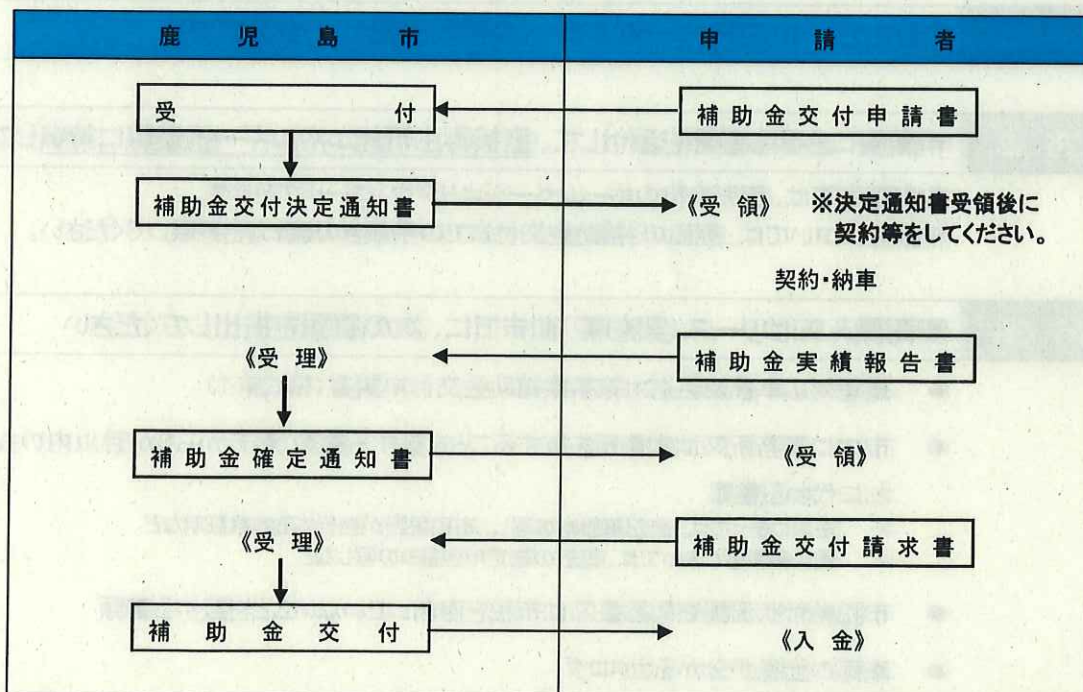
鹿児島市

申請者

受付

補助金交付申請書

補助金交付決定通知書

《受領》

※決定通知書受領後に契約等をしてください。

契約・納車

《受理》

補助金実績報告書

補助金確定通知書

《受領》

《受理》

補助金交付請求書

補助金交付

《入金》